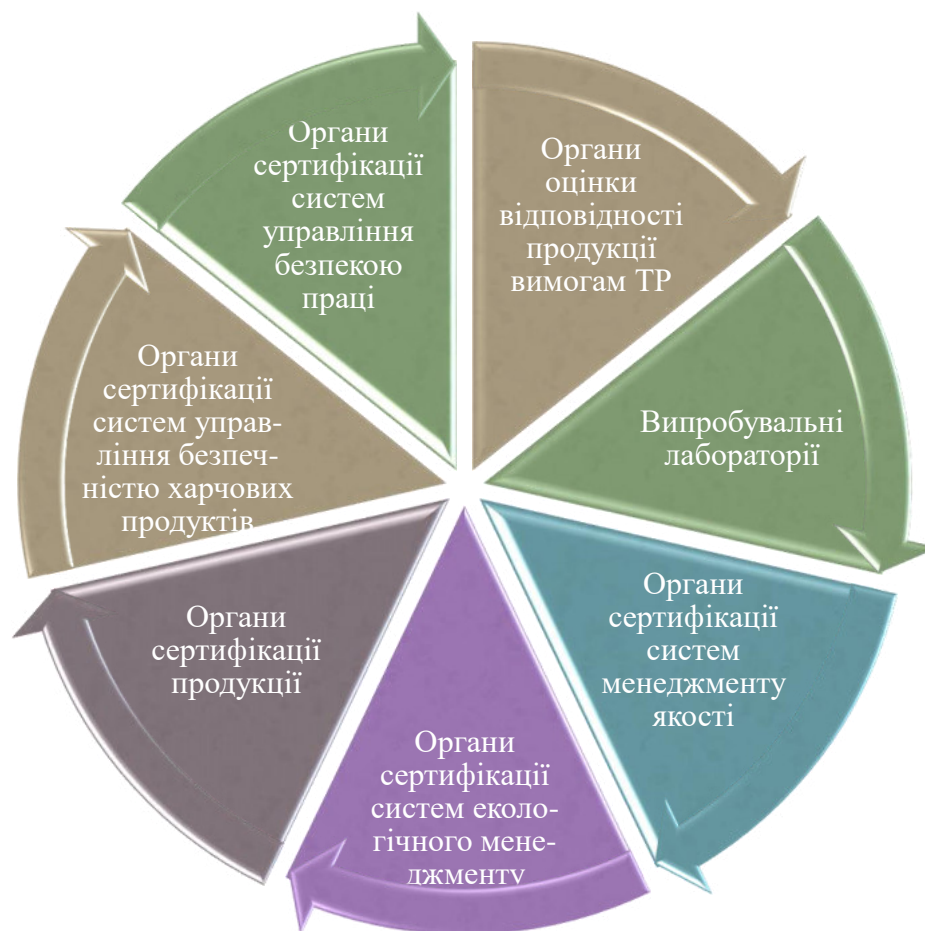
Органи сертифікації систем управління безпекою праці

Органи оцінки відповідності продукції вимогам ТР

Випробувальні лабораторії

Органи сертифікації систем менеджменту якості

Органи сертифікації систем екологічного менеджменту

Органи сертифікації продукції

Органи сертифікації систем управління безпечністю харчових продуктів